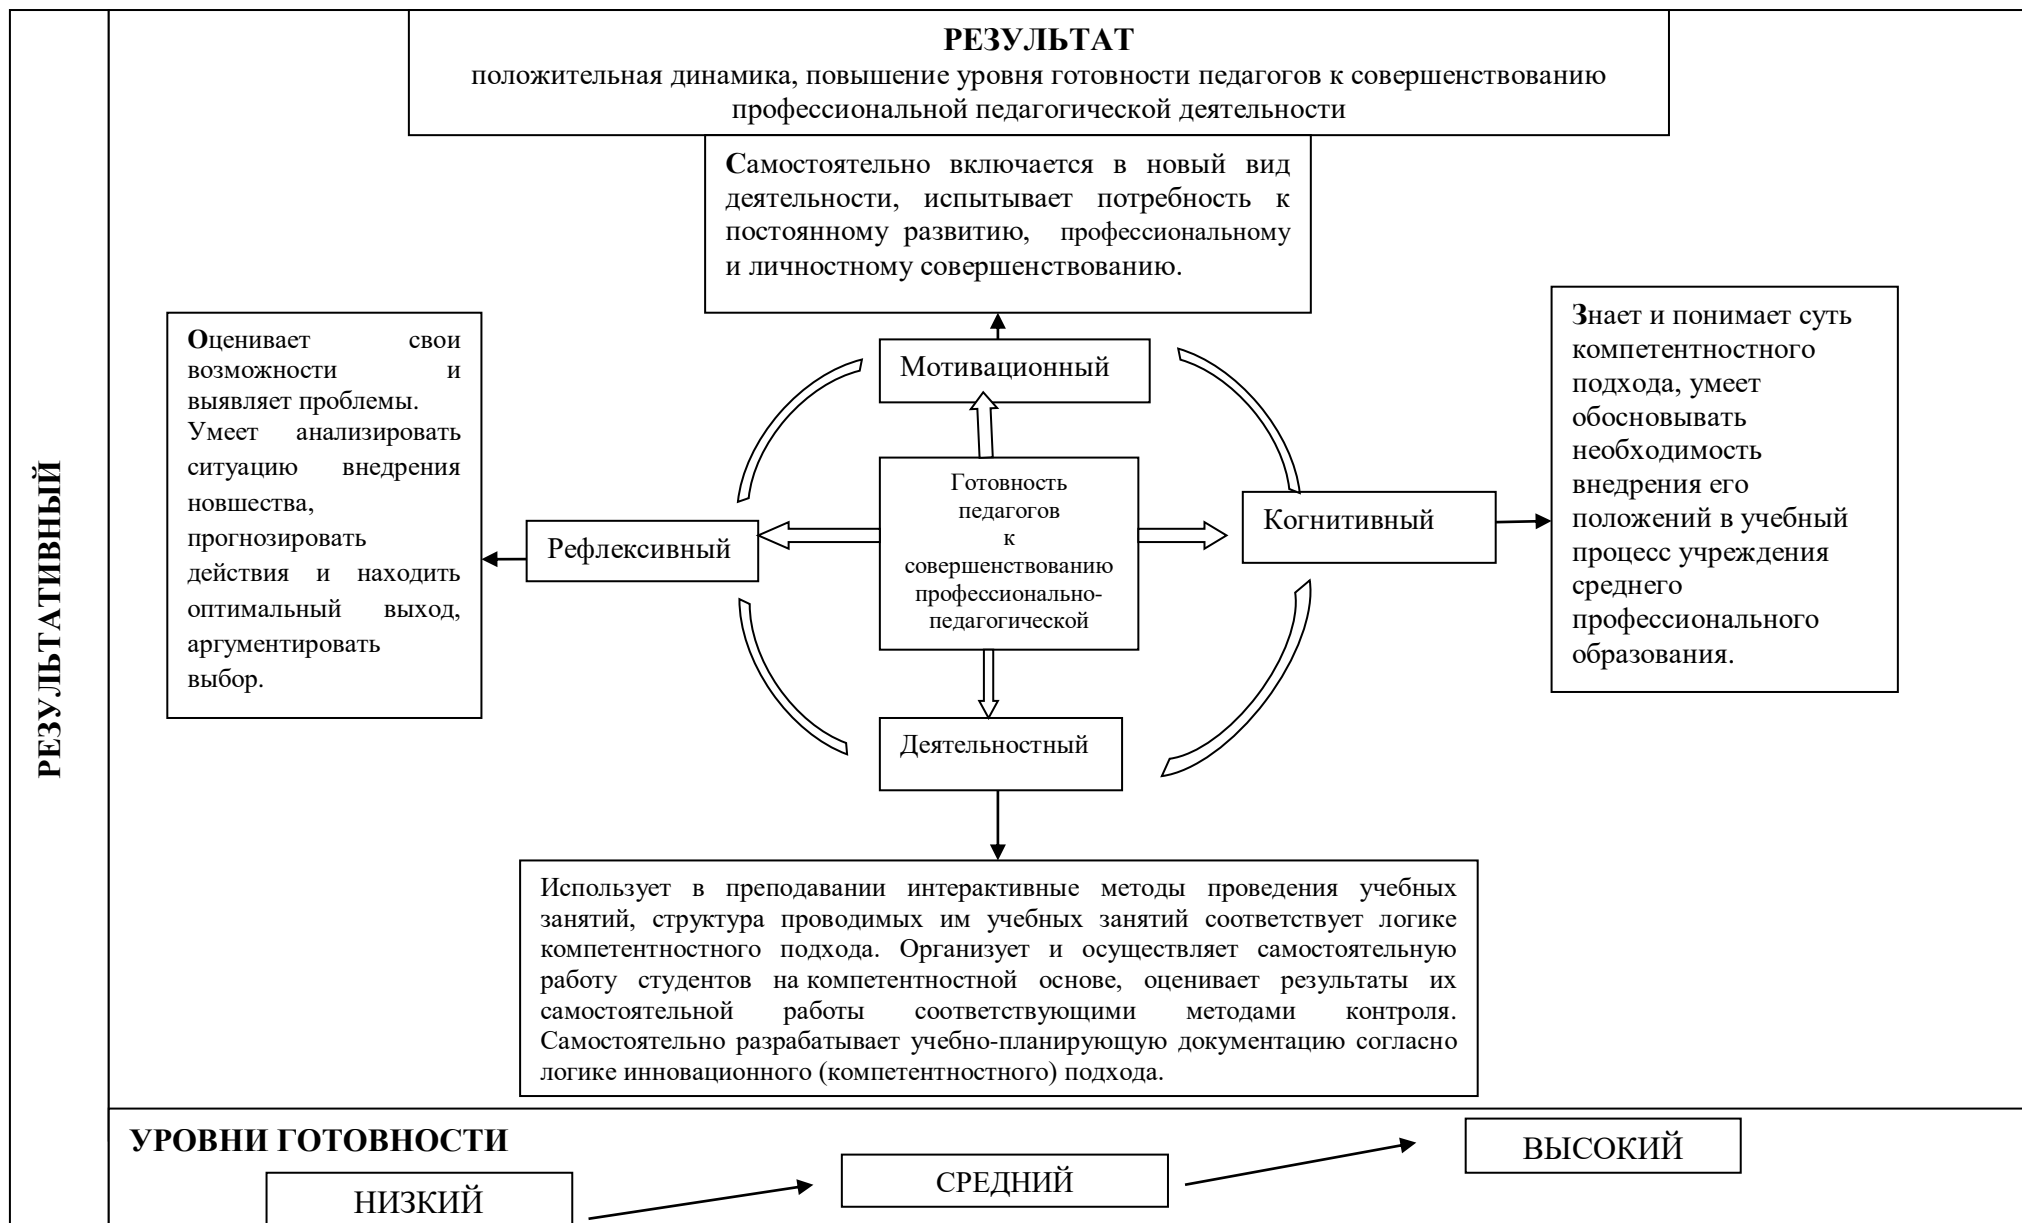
РЕЗУЛЬТАТИВНЫЙ

РЕЗУЛЬТАТ
положительная динамика, повышение уровня готовности педагогов к совершенствованию профессиональной педагогической деятельности

Самостоятельно включается в новый вид деятельности, испытывает потребность к постоянному развитию, профессиональному и личностному совершенствованию.

Оценивает свои возможности и выявляет проблемы. Умеет анализировать ситуацию внедрения новшества, прогнозировать действия и находить оптимальный выход, аргументировать выбор.

Мотивационный

Готовность педагогов к совершенствованию профессионально-педагогической

Рефлексивный

Когнитивный

Деятельностный

Знает и понимает суть компетентностного подхода, умеет обосновывать необходимость внедрения его положений в учебный процесс учреждения среднего профессионального образования.

Использует в преподавании интерактивные методы проведения учебных занятий, структура проводимых им учебных занятий соответствует логике компетентностного подхода. Организует и осуществляет самостоятельную работу студентов на компетентностной основе, оценивает результаты их самостоятельной работы соответствующими методами контроля. Самостоятельно разрабатывает учебно-планирующую документацию согласно логике инновационного (компетентностного) подхода.

УРОВНИ ГОТОВНОСТИ

НИЗКИЙ

СРЕДНИЙ

ВЫСОКИЙ